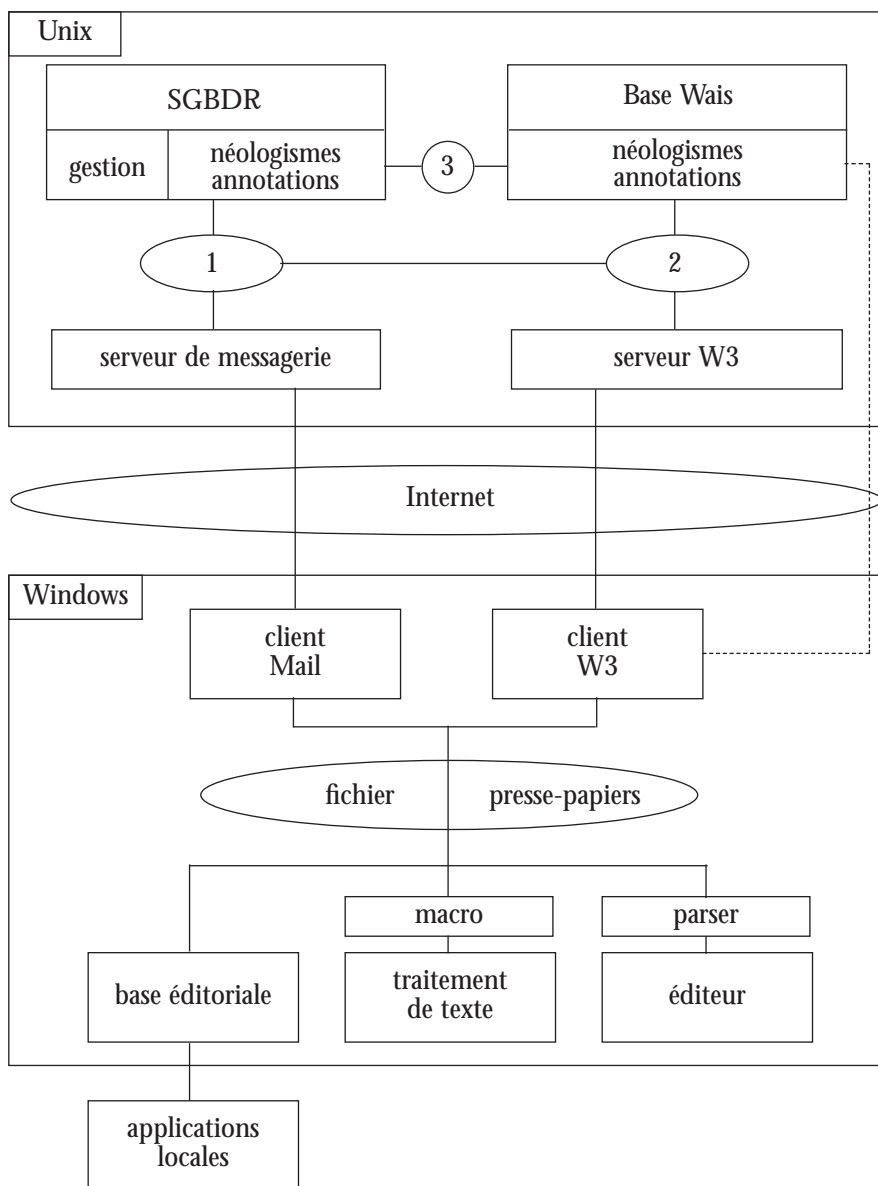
Unix

SGBDR

gestion

néologismes annotations

3

Base Wais

néologismes annotations

1

2

serveur de messagerie

serveur W3

Internet

Windows

client Mail

client W3

fichier

presse-papiers

macro

parser

base éditoriale

traitement de texte

éditeur

applications locales